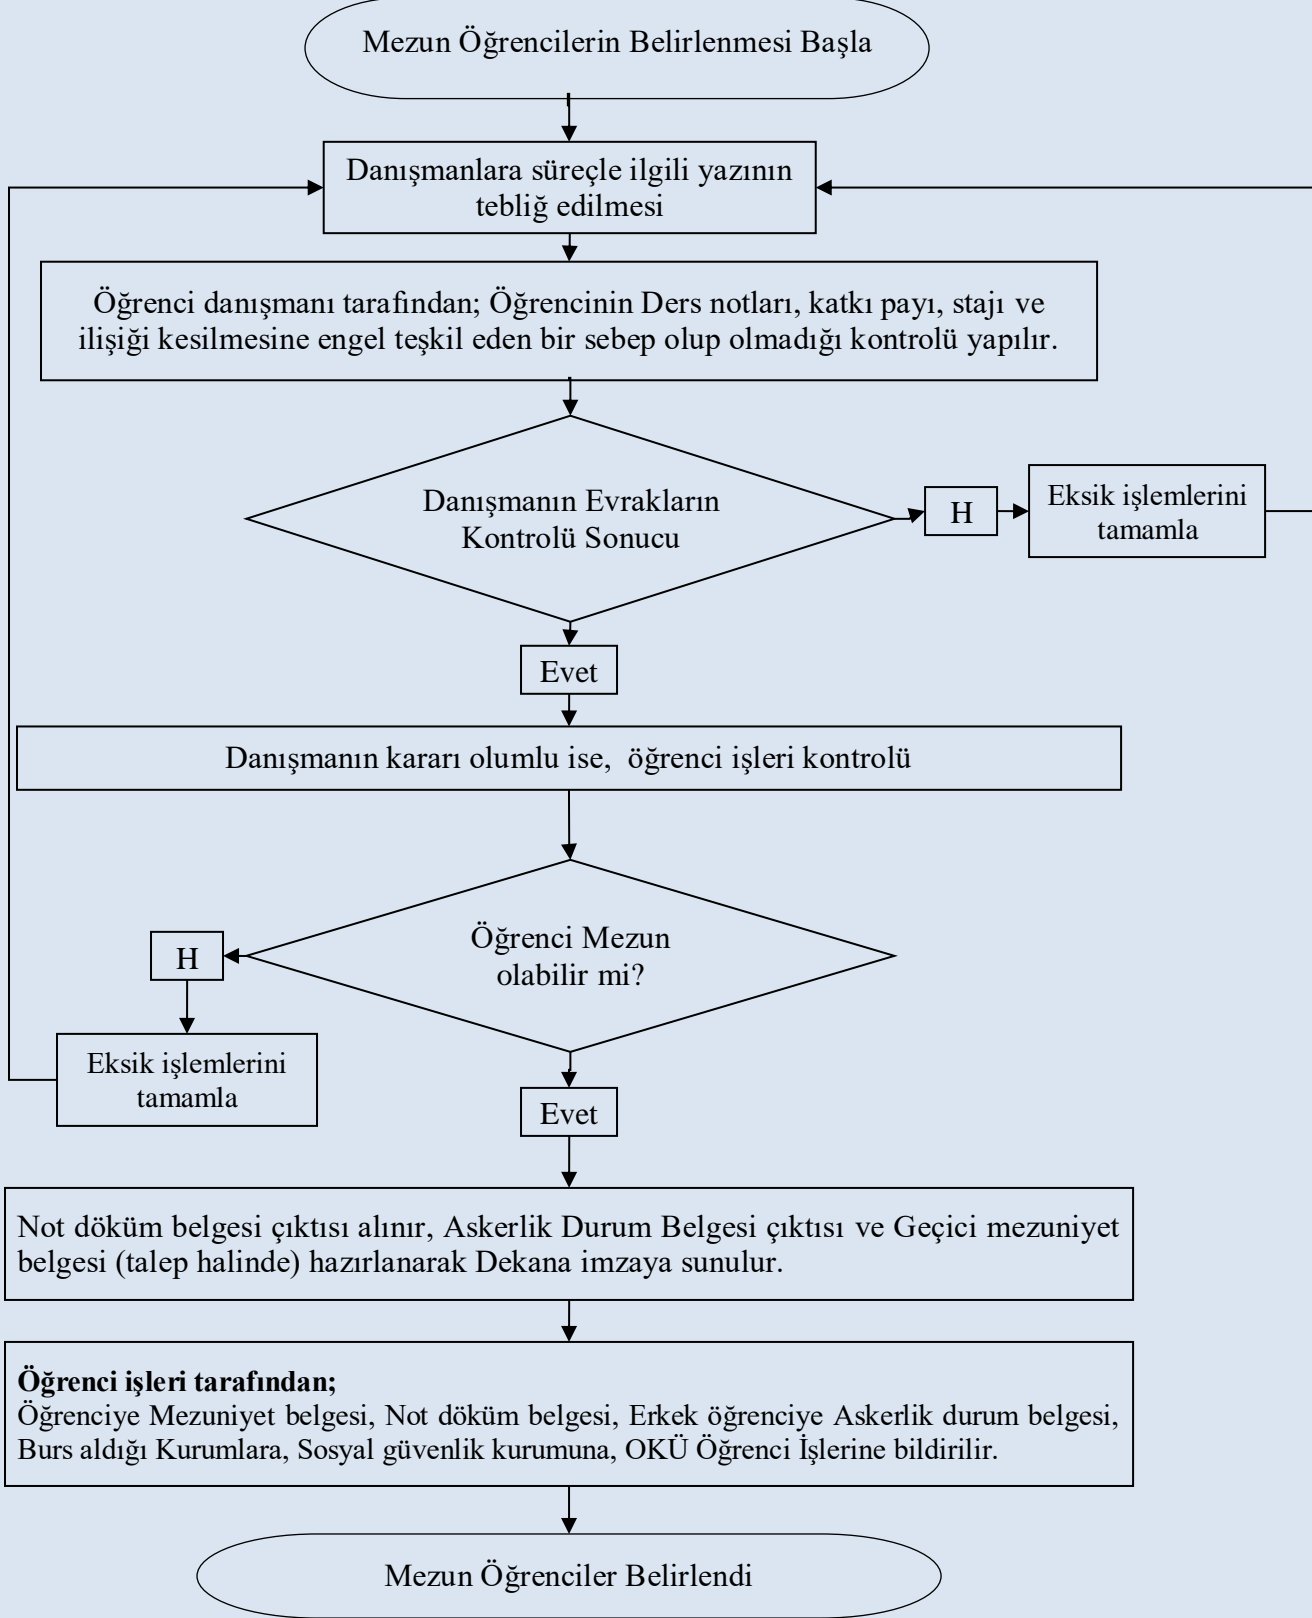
Mezun Öğrencilerin Belirlenmesi Başla

Danışmanlara süreçle ilgili yazının tebliğ edilmesi

Öğrenci danışmanı tarafından; Öğrencinin Ders notları, katkı payı, stajı ve ilişiği kesilmesine engel teşkil eden bir sebep olup olmadığı kontrolü yapılır.

Danışmanın Evrakların Kontrolü Sonucu

H

Eksik işlemlerini tamamla

Evet

Danışmanın kararı olumlu ise, öğrenci işleri kontrolü

Öğrenci Mezun olabilir mi?

H

Eksik işlemlerini tamamla

Evet

Not döküm belgesi çıktısı alınır, Askerlik Durum Belgesi çıktısı ve Geçici mezuniyet belgesi (talep halinde) hazırlanarak Dekana imzaya sunulur.

**Öğrenci işleri tarafından;**
Öğrenciye Mezuniyet belgesi, Not döküm belgesi, Erkek öğrenciye Askerlik durum belgesi, Burs aldığı Kurumlara, Sosyal güvenlik kurumuna, OKÜ Öğrenci İşlerine bildirilir.

Mezun Öğrenciler Belirlendi